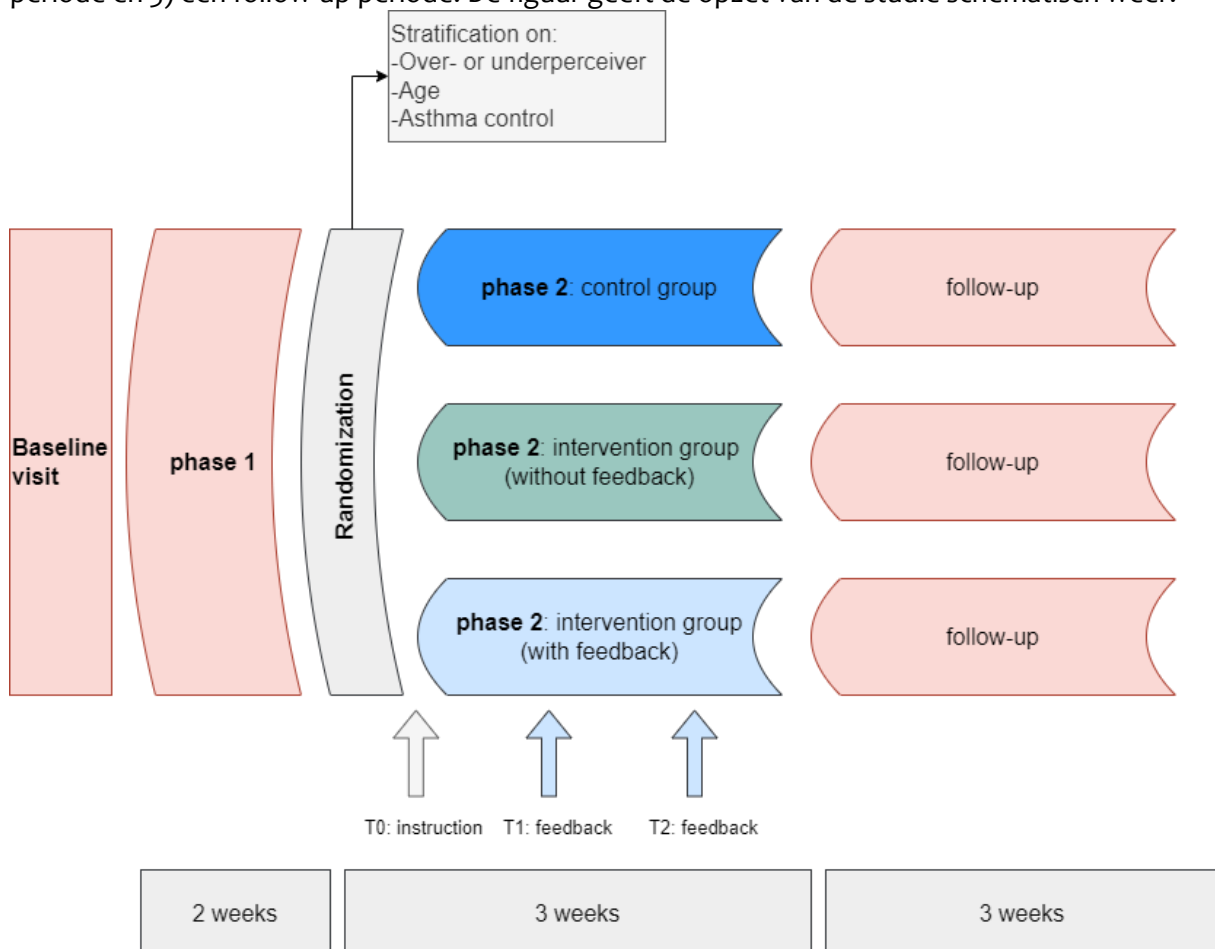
periode en 3) een follow-up periode. De figuur geeft de opzet van de studie schematisch weer.

Stratification on:
-Over- or underperceiver
-Age
-Asthma control

Baseline visit

phase 1

Randomization

**phase 2**: control group

follow-up

**phase 2**: intervention group (without feedback)

follow-up

**phase 2**: intervention group (with feedback)

follow-up

T0: instruction

T1: feedback

T2: feedback

2 weeks

3 weeks

3 weeks